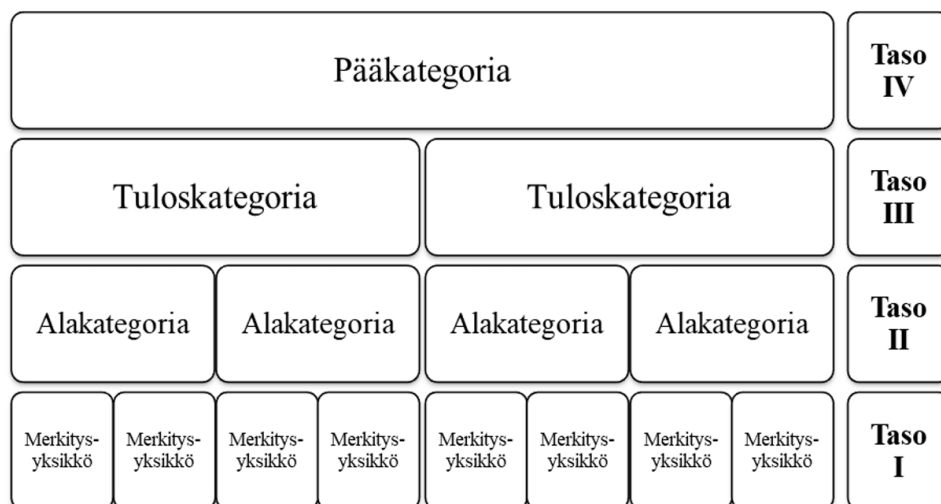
Pääkategoria

Taso IV

Tuloskategoria

Tuloskategoria

Taso III

Alakategoria

Alakategoria

Alakategoria

Alakategoria

Taso II

Merkitys-yksikkö

Merkitys-yksikkö

Merkitys-yksikkö

Merkitys-yksikkö

Merkitys-yksikkö

Merkitys-yksikkö

Merkitys-yksikkö

Merkitys-yksikkö

Taso I